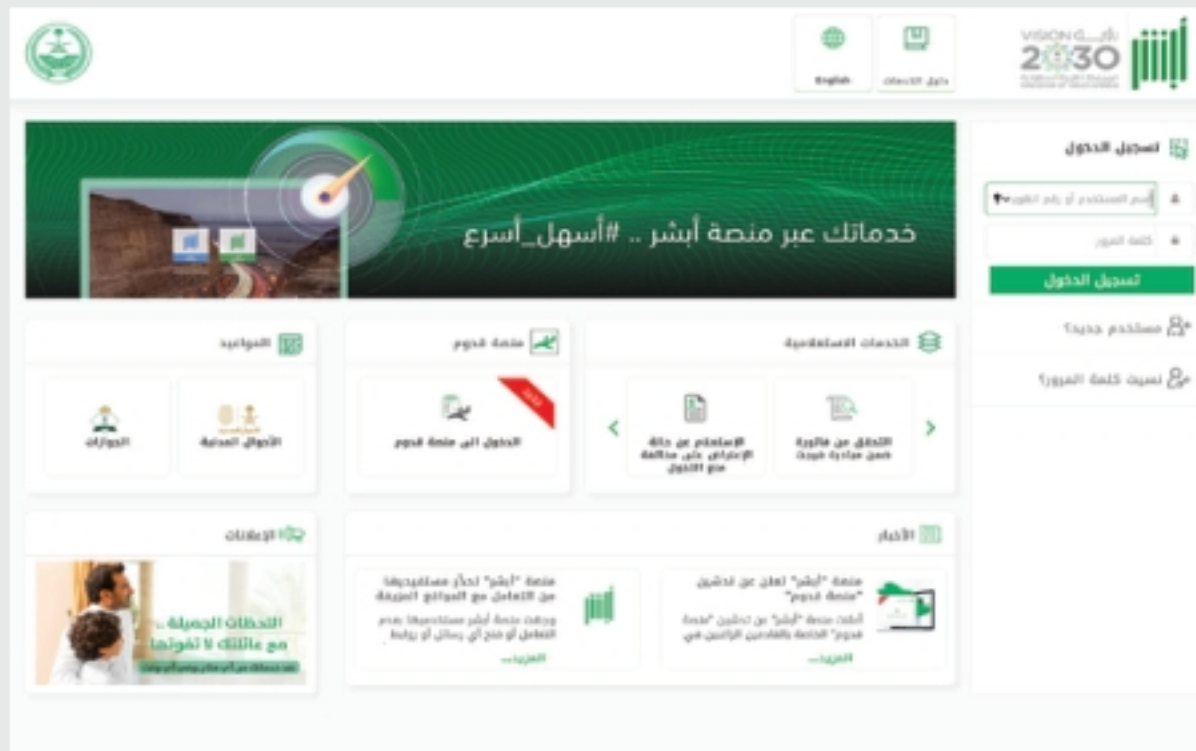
أبشر

رؤية VISION 2030

دليل الخدمات

English

تسجيل الدخول

اسم المستخدم أو رقم الهوية

كلمة المرور

تسجيل الدخول

مستخدم جديد؟

نسيت كلمة المرور؟

خدماتك عبر منصة أبشر .. #أسهل_أسرع

الخدمات الاستعلامية

التحقق من فاتورة ضمن مبادرة خيرت

الاستعلام عن حالة الاعتراض على مخالفة منع الدخول

منصة قدوم

جديد

الدخول الى منصة قدوم

المواعيد

الأحوال المدنية

الجوازات

الأخبار

منصة "أبشر" تعلن عن تدشين "منصة قدوم"

أعلنت منصة "أبشر" عن تدشين "منصة قدوم" الخاصة بالقادمين الزائرين في

المزيد...

منصة "أبشر" تحذّر مستفيديها من التعامل مع المواقع المزيفة

وجهت منصة أبشر مستخدميها بعدم التعامل أو فتح أي رسائل أو روابط

المزيد...

الإعلانات

اللحظات الجميلة .. مع عائلتك لا تفوتها

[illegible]